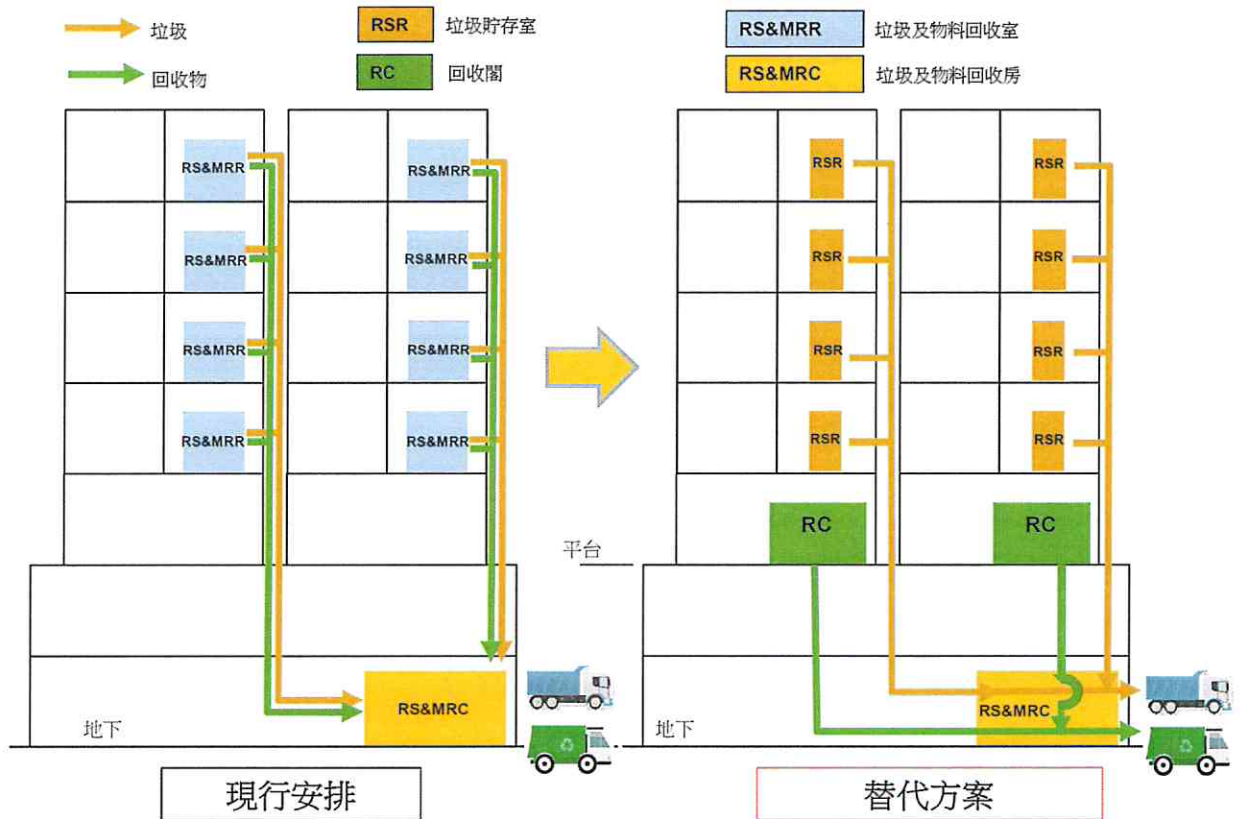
垃圾

回收物

RSR 垃圾貯存室

RC 回收閣

RS&MRR 垃圾及物料回收室

RS&MRC 垃圾及物料回收房

RS&MRR

RS&MRR

RS&MRR

RS&MRR

RS&MRR

RS&MRR

RS&MRR

RS&MRR

RS&MRC

地下

現行安排

平台

RSR

RSR

RSR

RSR

RSR

RSR

RSR

RSR

RC

RC

RS&MRC

地下

替代方案